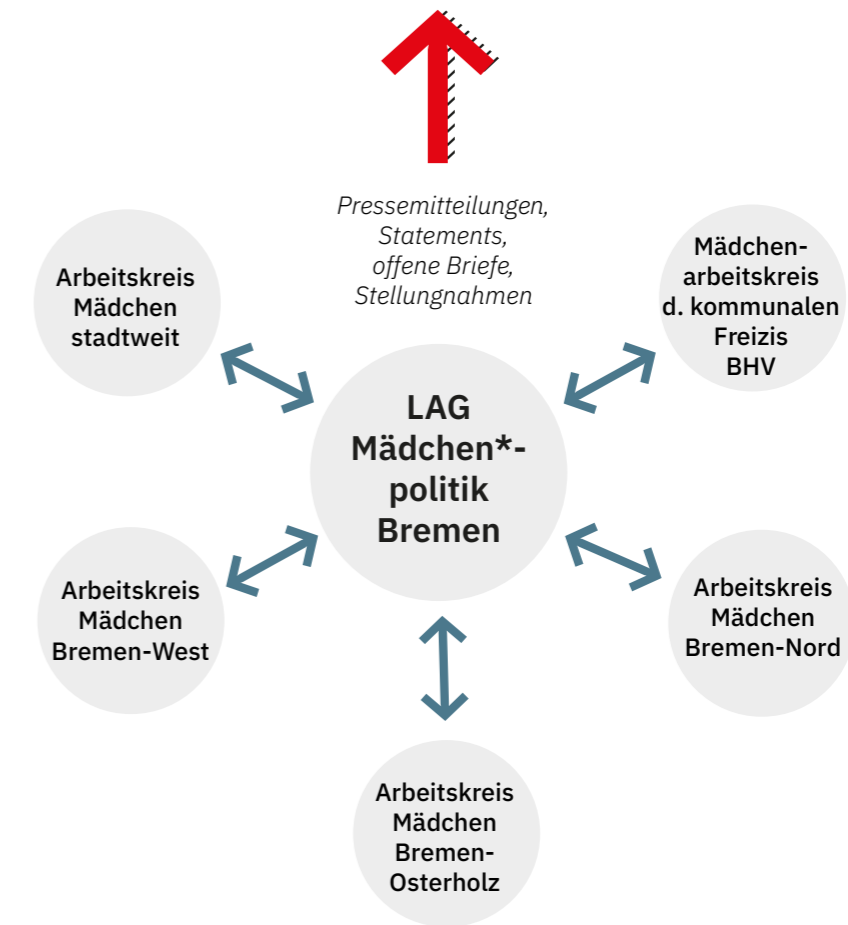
Pressemitteilungen, Statements, offene Briefe, Stellungnahmen

Arbeitskreis Mädchen stadtweit

Mädchen-arbeitskreis d. kommunalen Freizis BHV

LAG Mädchen*-politik Bremen

Arbeitskreis Mädchen Bremen-West

Arbeitskreis Mädchen Bremen-Nord

Arbeitskreis Mädchen Bremen-Osterholz